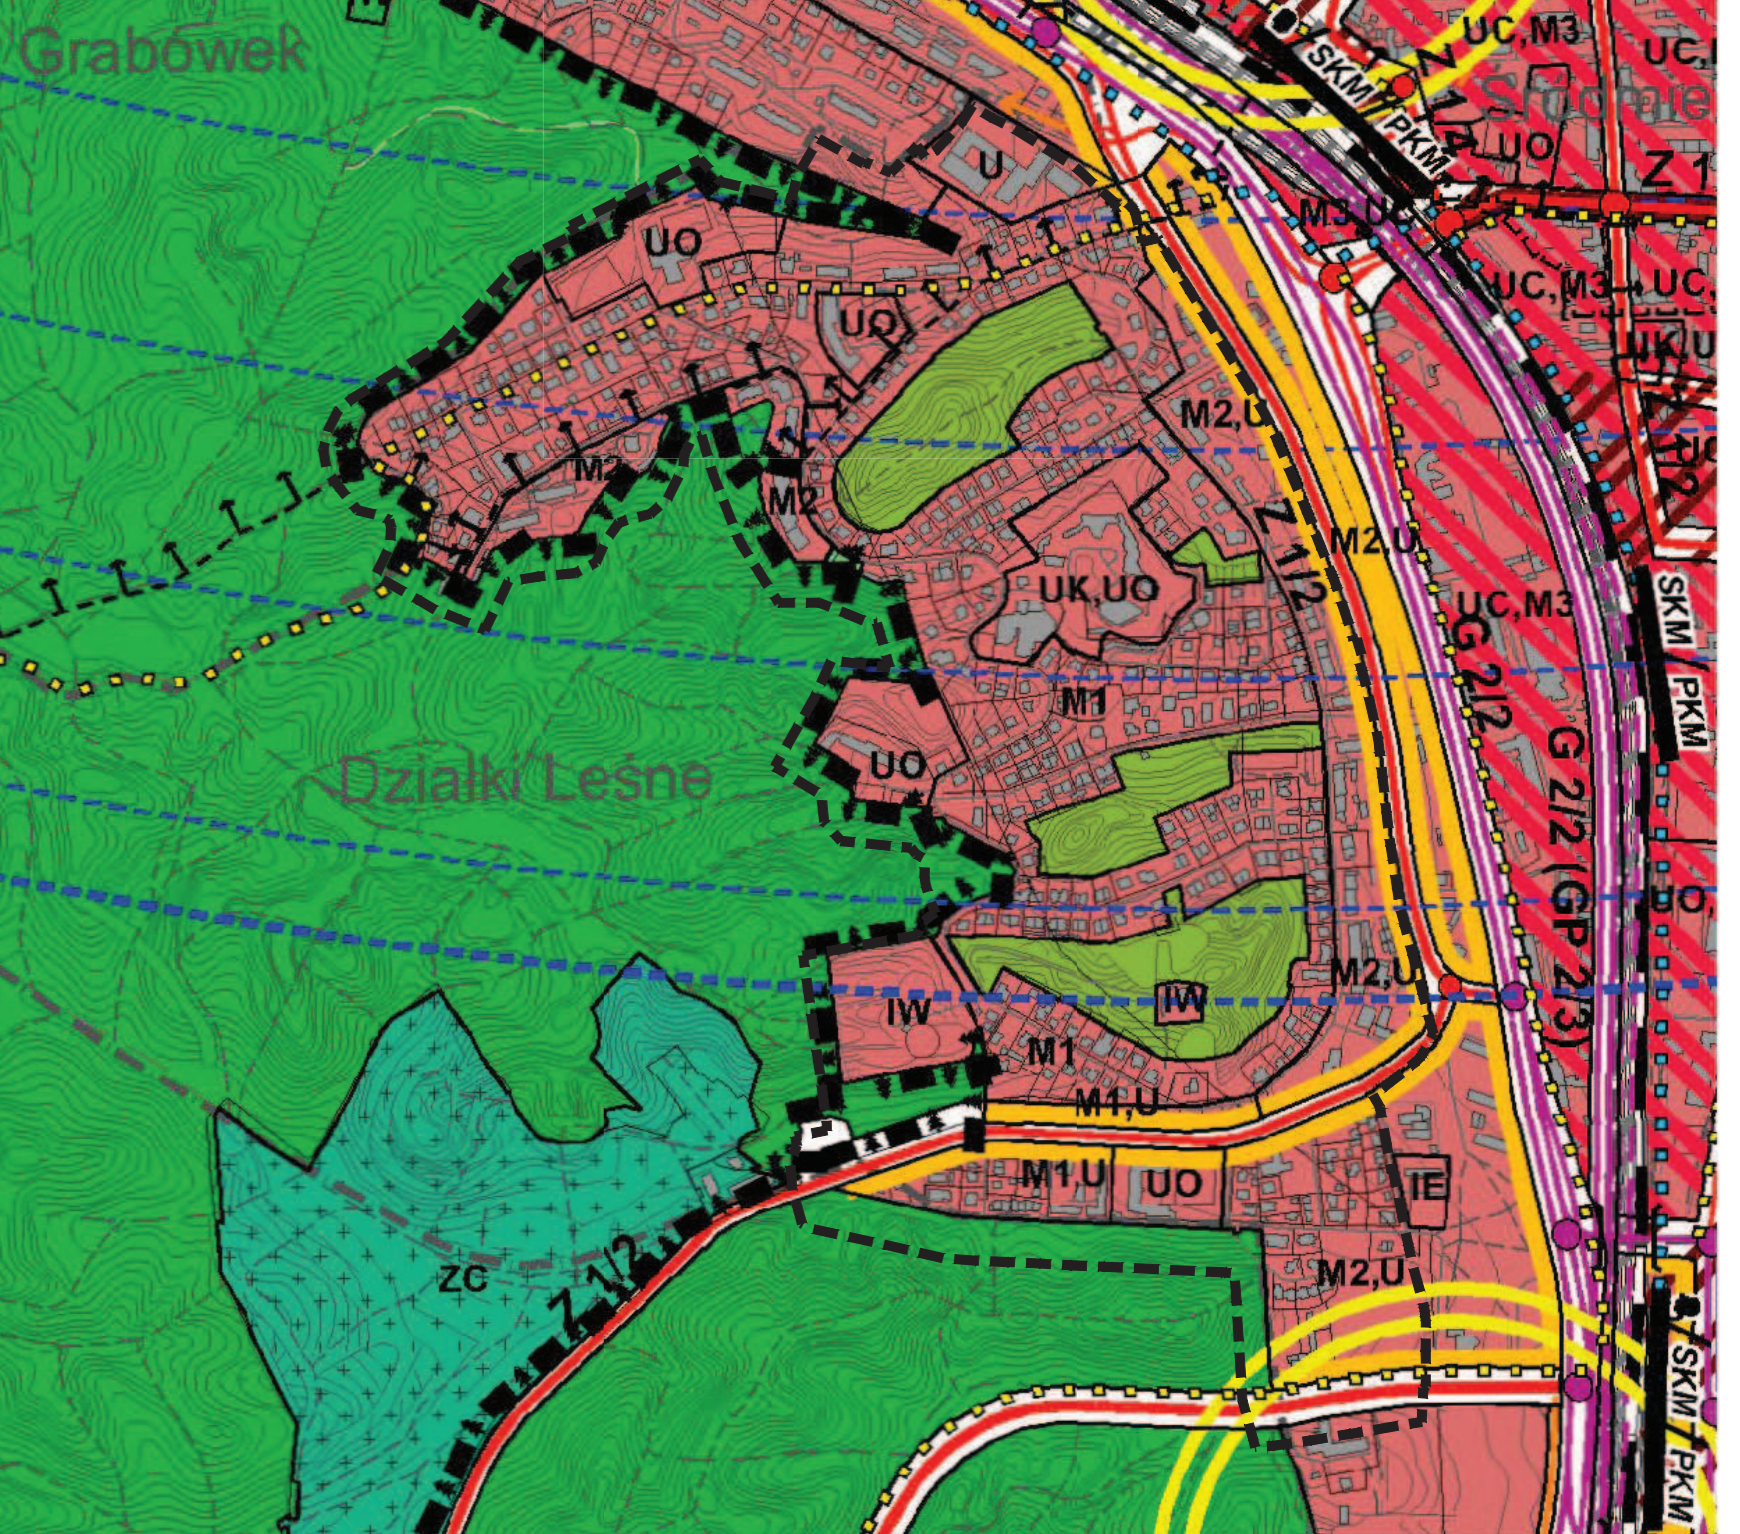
Grabówek

UC,M3

UC,

SKM / PKM

Z 1/4

Śródmieście

UO

Z 1

U

M3,UC

UO

UC,M3

UC,

UO

UK

M2,U

M2

M2

Z 1/2

UK,UO

M2,U

UC,M3

G 2/2

SKM / PKM

M1

Działki Leśne

UO

G 2/2 (GP 2/3)

UO,

M2,U

IW

IW

M1

M1,U

M1,U

UO

IE

ZC

Z 1/2

M2,U

SKM / PKM